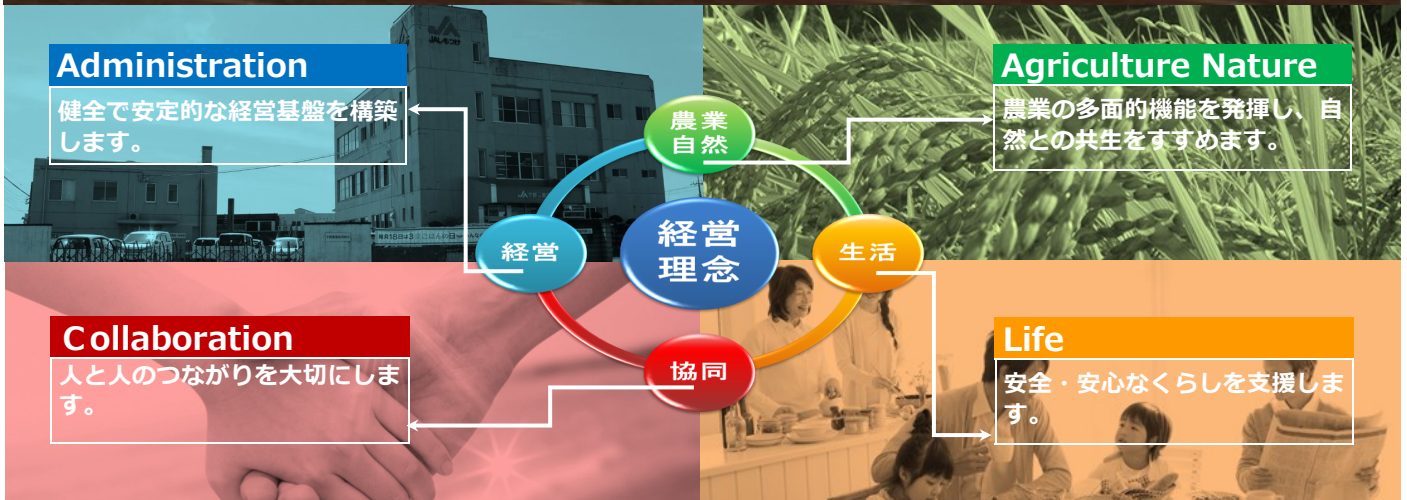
Administration

健全で安定的な経営基盤を構築します。

Agriculture Nature

農業の多面的機能を発揮し、自然との共生をすすめます。

農業
自然

経営

経営
理念

生活

協同

Collaboration

人と人のつながりを大切にします。

Life

安全・安心なくらしを支援します。